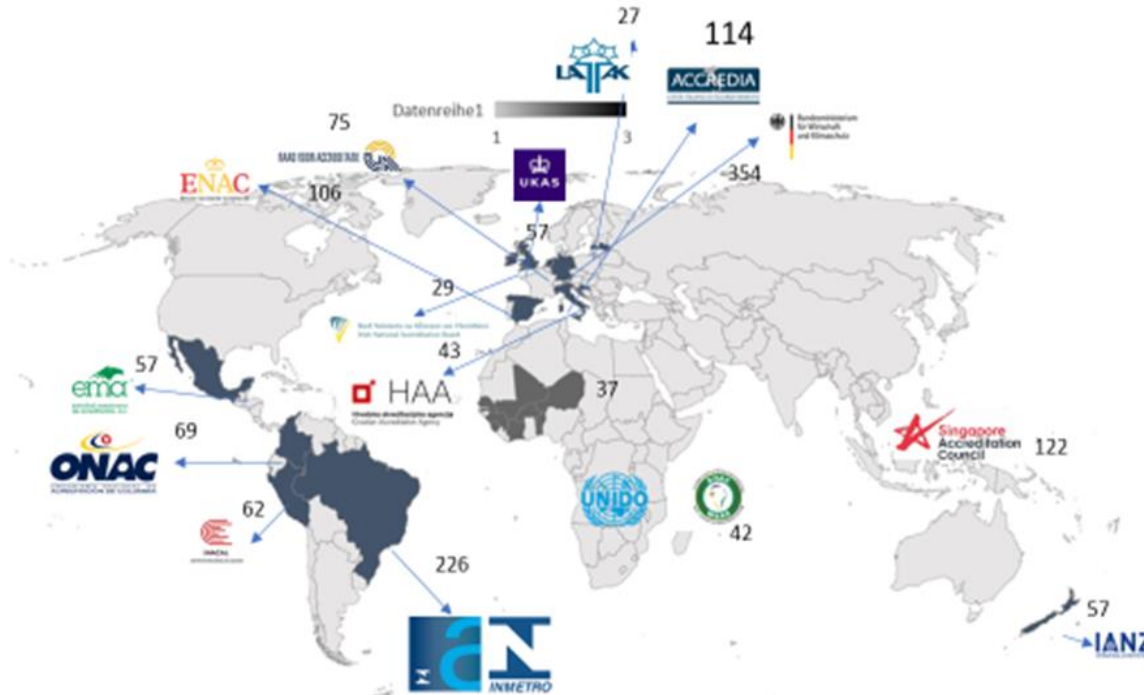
27
114
LATAK
ACCREDIA
Datenreihe1
1
3
Bundesministerium für Wirtschaft und Klimaschutz
75
SAAS ISSN ACCREDITATION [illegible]
ENAC
106
UKAS
354
57
29
Irish National Accreditation Board
43
HAA
Hrvatska akreditacijska agencija
Croatian Accreditation Agency
57
ema
37
69
ONAC
ORGANISMO NACIONAL DE ACREDITACIÓN DE COLOMBIA
Singapore Accreditation Council
122
UNIDO
42
62
INACAL
226
INMETRO
57
IANZ